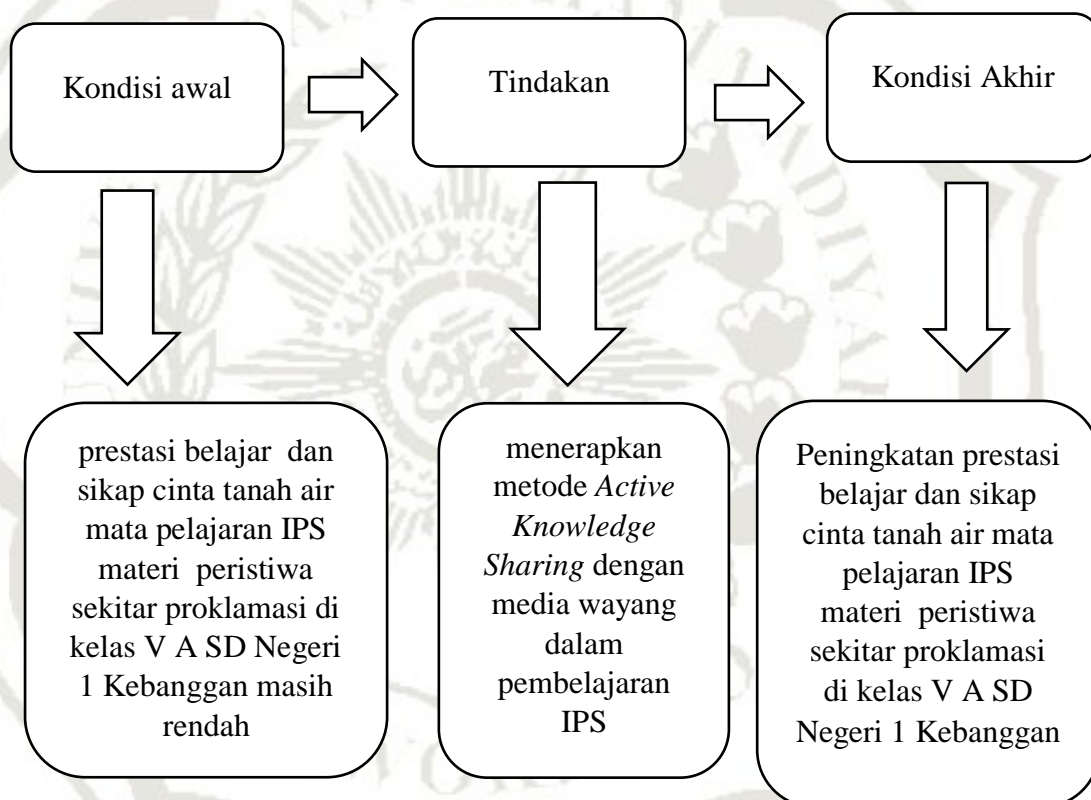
Kondisi awal

Tindakan

Kondisi Akhir

prestasi belajar dan sikap cinta tanah air mata pelajaran IPS materi peristiwa sekitar proklamasi di kelas V A SD Negeri 1 Kebanggan masih rendah

menerapkan metode *Active Knowledge Sharing* dengan media wayang dalam pembelajaran IPS

Peningkatan prestasi belajar dan sikap cinta tanah air mata pelajaran IPS materi peristiwa sekitar proklamasi di kelas V A SD Negeri 1 Kebanggan